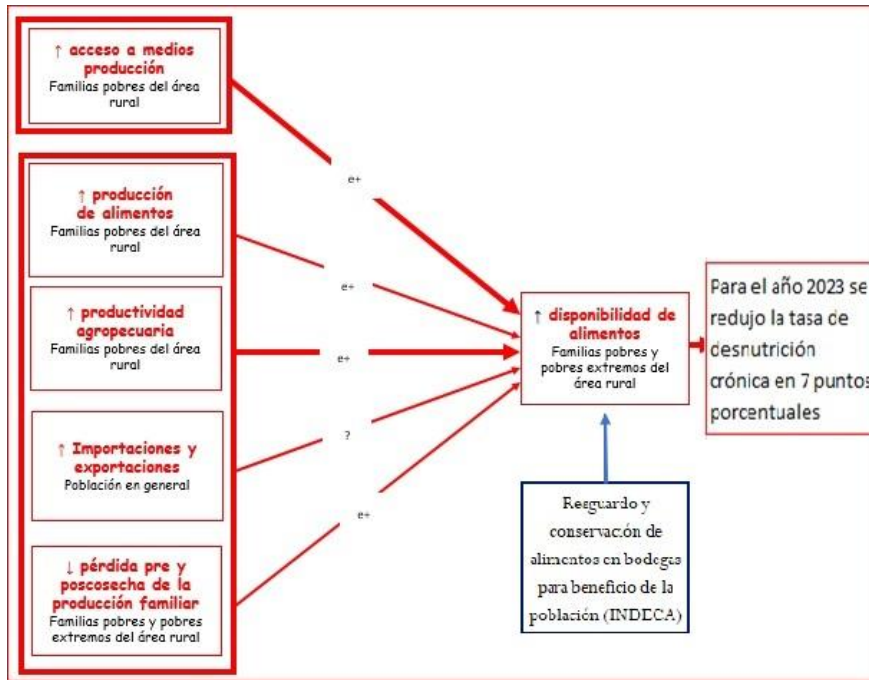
↑ acceso a medios producción
Familias pobres del área rural

↑ producción de alimentos
Familias pobres del área rural

↑ productividad agropecuaria
Familias pobres del área rural

↑ Importaciones y exportaciones
Población en general

↓ pérdida pre y poscosecha de la producción familiar
Familias pobres y pobres extremos del área rural

e+

e+

e+

?

e+

↑ disponibilidad de alimentos
Familias pobres y pobres extremos del área rural

Para el año 2023 se redujo la tasa de desnutrición crónica en 7 puntos porcentuales

Resguardo y conservación de alimentos en bodegas para beneficio de la población (INDECA)